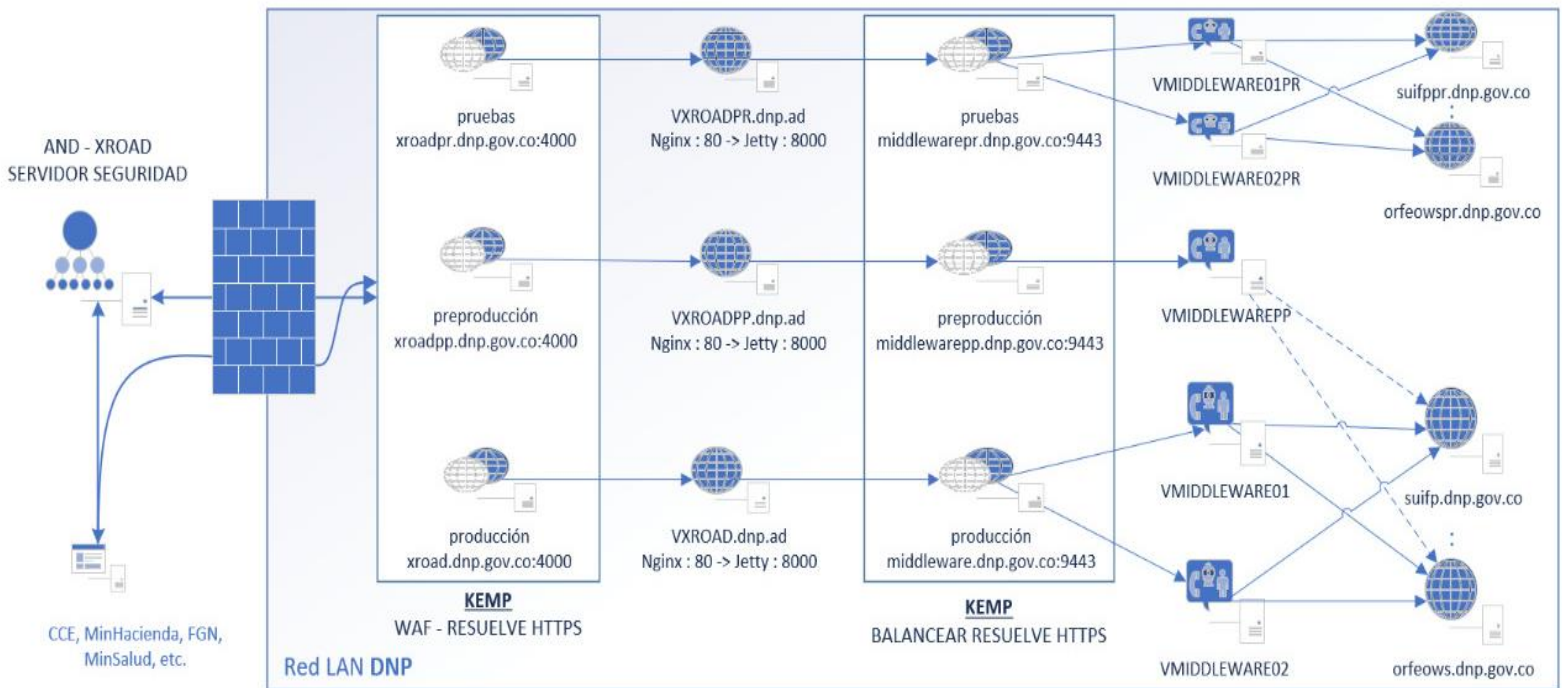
AND - XROAD
SERVIDOR SEGURIDAD

CCE, MinHacienda, FGN, MinSalud, etc.

pruebas
xroadpr.dnp.gov.co:4000

preproducción
xroadpp.dnp.gov.co:4000

producción
xroad.dnp.gov.co:4000

KEMP
WAF - RESUELVE HTTPS

VXROADPR.dnp.ad
Nginx : 80 -> Jetty : 8000

VXROADPP.dnp.ad
Nginx : 80 -> Jetty : 8000

VXROAD.dnp.ad
Nginx : 80 -> Jetty : 8000

pruebas
middlewarepr.dnp.gov.co:9443

preproducción
middlewarepp.dnp.gov.co:9443

producción
middleware.dnp.gov.co:9443

KEMP
BALANCEAR RESUELVE HTTPS

VMIDDLEWARE01PR

VMIDDLEWARE02PR

VMIDDLEWAREPP

VMIDDLEWARE01

VMIDDLEWARE02

suifppr.dnp.gov.co

orfeowspr.dnp.gov.co

suifp.dnp.gov.co

orfeows.dnp.gov.co

Red LAN DNP